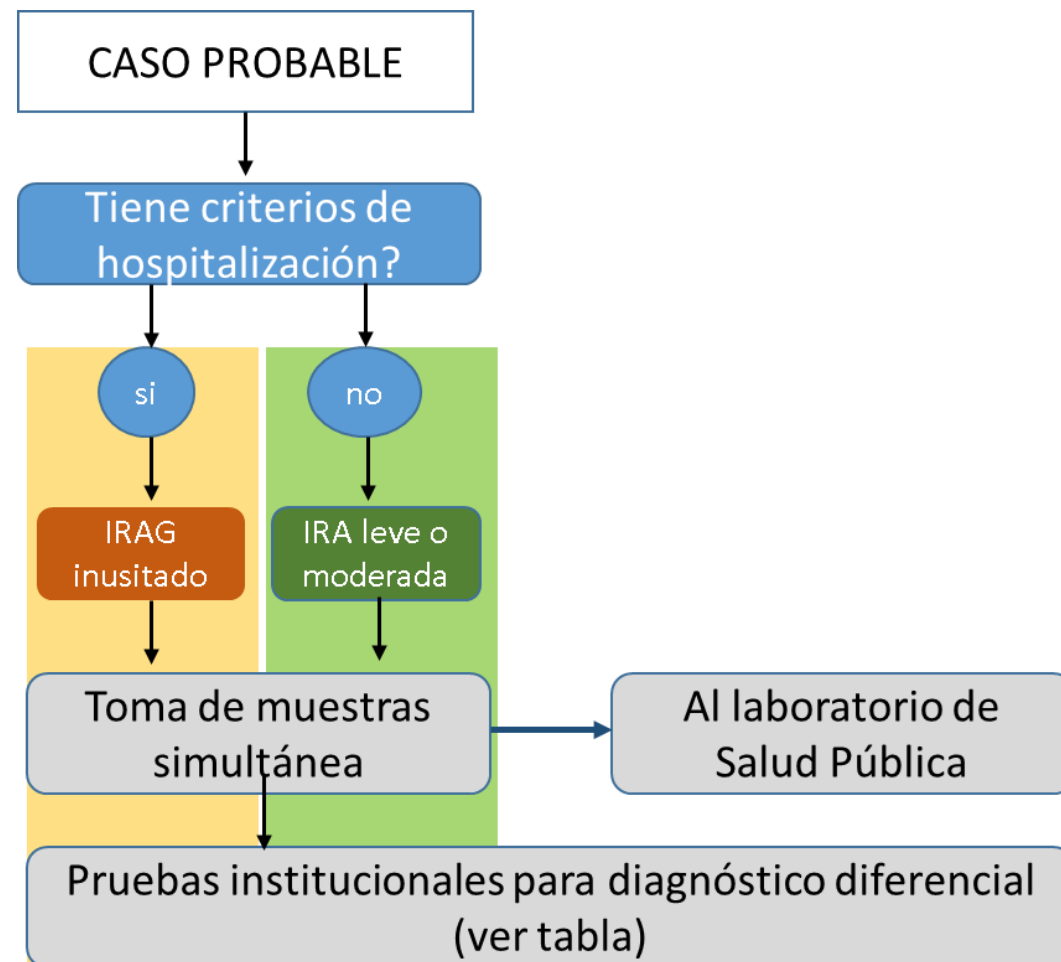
CASO PROBABLE

Tiene criterios de hospitalización?

si

no

IRAG inusitado

IRA leve o moderada

Toma de muestras simultánea

Al laboratorio de Salud Pública

Pruebas institucionales para diagnóstico diferencial (ver tabla)